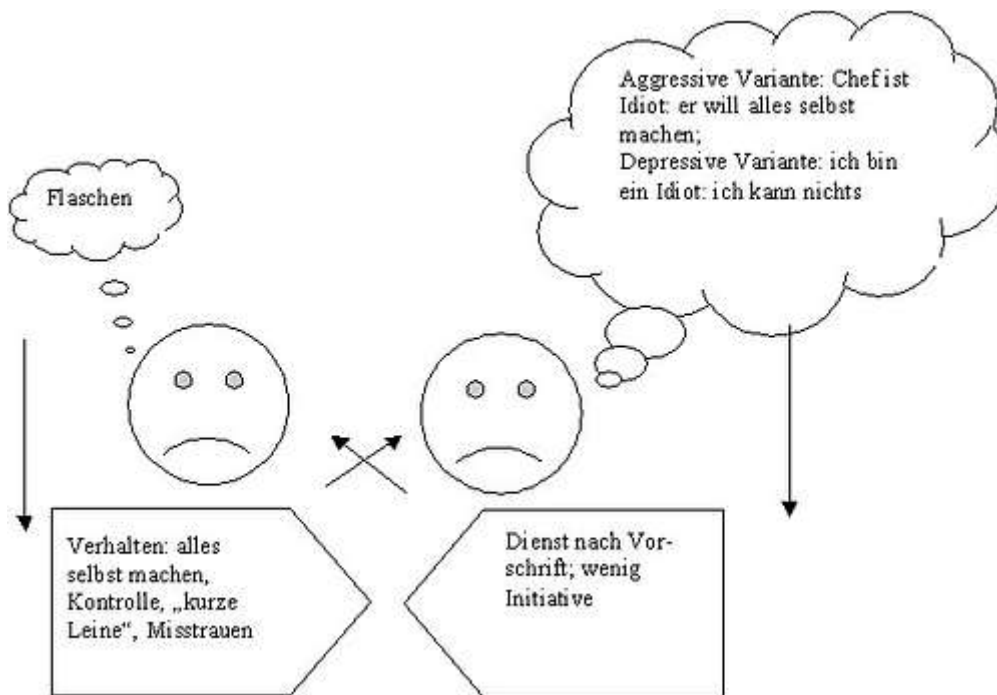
Aggressive Variante: Chef ist Idiot: er will alles selbst machen;
Depressive Variante: ich bin ein Idiot: ich kann nichts

Flaschen

Verhalten: alles selbst machen, Kontrolle, „kurze Leine", Misstrauen

Dienst nach Vorschrift; wenig Initiative